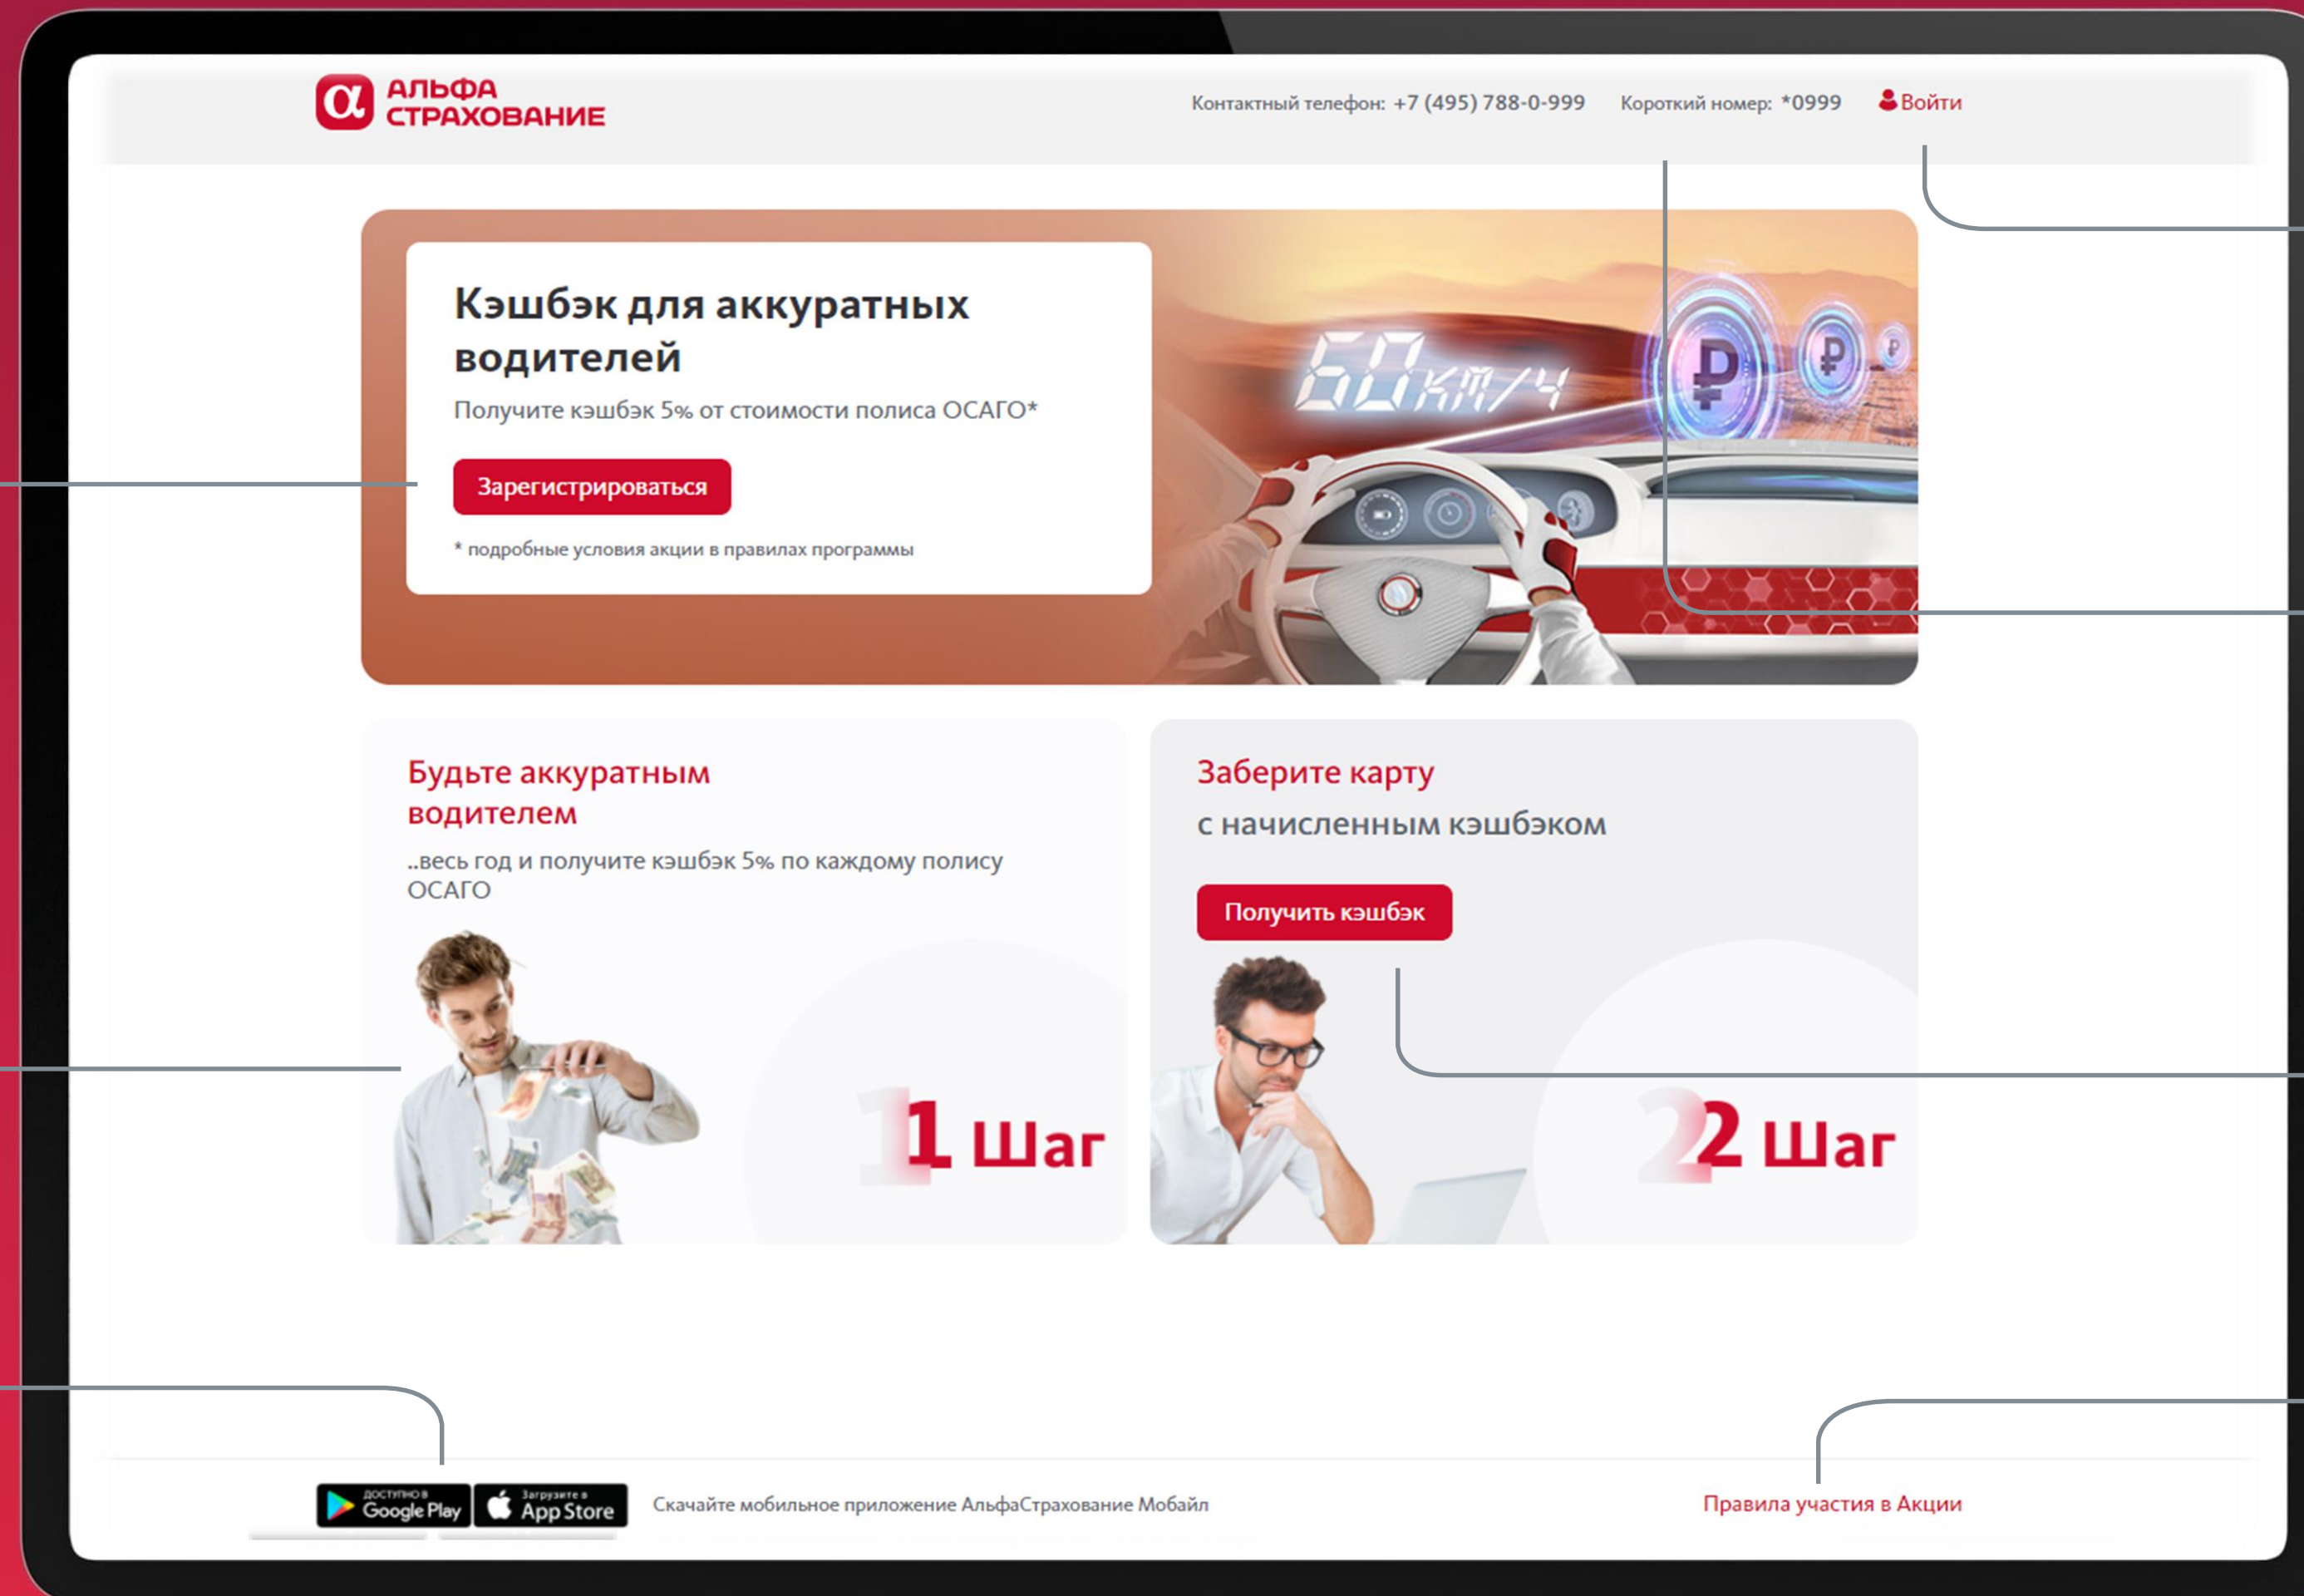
АЛЬФА СТРАХОВАНИЕ

Контактный телефон: +7 (495) 788-0-999 Короткий номер: *0999 Войти

Кэшбэк для аккуратных водителей

Получите кэшбэк 5% от стоимости полиса ОСАГО*

Зарегистрироваться

* подробные условия акции в правилах программы

60 км/ч

Будьте аккуратным водителем

..весь год и получите кэшбэк 5% по каждому полису ОСАГО

1 Шаг

Заберите карту с начисленным кэшбэком

Получить кэшбэк

2 Шаг

ДОСТУПНО В Google Play

Загрузите в App Store

Скачайте мобильное приложение АльфаСтрахование Мобайл

Правила участия в Акции